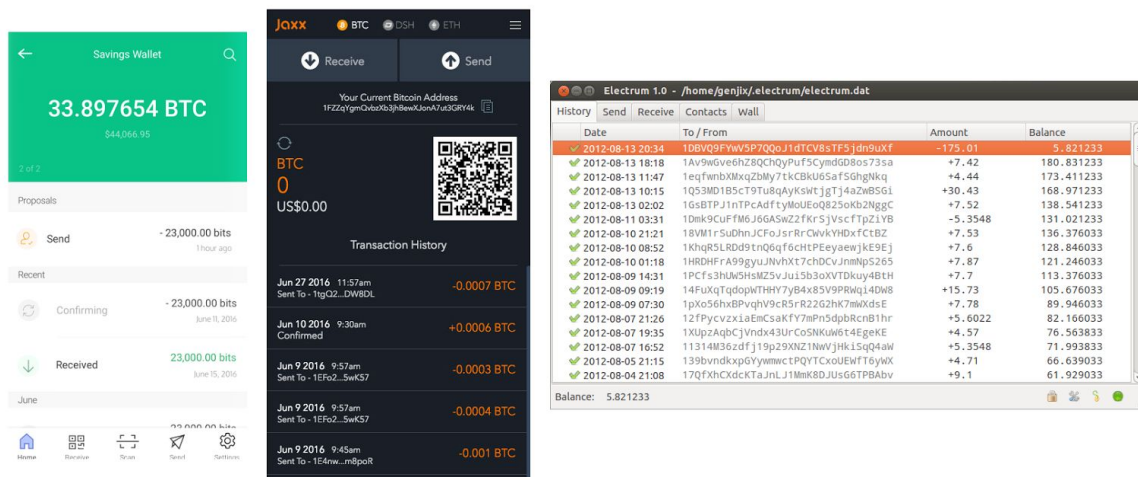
Savings Wallet

33.897654 BTC

$44,066.95

2 of 2

Proposals

Send - 23,000.00 bits
1 hour ago

Recent

Confirming - 23,000.00 bits
June 11, 2016

Received 23,000.00 bits
June 15, 2016

June

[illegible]

Home Receive Scan Send Settings

Jaxx BTC DSH ETH

Receive Send

Your Current Bitcoin Address
1FZZqYgmQvbzXb3jhBewXJonA7ut3GRY4k

BTC
0
US$0.00

Transaction History

Jun 27 2016 11:57am
Sent To - 1tgQ2...DW8DL
-0.0007 BTC

Jun 10 2016 9:30am
Confirmed
+0.0006 BTC

Jun 9 2016 9:57am
Sent To - 1EFo2...5wK57
-0.0003 BTC

Jun 9 2016 9:57am
Sent To - 1EFo2...5wK57
-0.0004 BTC

Jun 9 2016 9:45am
Sent To - 1E4nw...m8poR
-0.001 BTC

Electrum 1.0 - /home/genjix/.electrum/electrum.dat

History Send Receive Contacts Wall

| Date | To / From | Amount | Balance |
|---|---|---|---|
| 2012-08-13 20:34 | 1DBVQ9FYwV5P7QQoJ1dTCV8sTF5jdn9uXf | -175.01 | 5.821233 |
| 2012-08-13 18:18 | 1Av9wGve6hZ8QChQyPuf5CymdGD8os73sa | +7.42 | 180.831233 |
| 2012-08-13 11:47 | 1eqfwnbXMxqZbMy7tkCBkU6SafSGhgNkq | +4.44 | 173.411233 |
| 2012-08-13 10:15 | 1Q53MD1B5cT9Tu8qAyKsWtjgTj4aZwBSGi | +30.43 | 168.971233 |
| 2012-08-13 02:02 | 1GsBTPJ1nTPcAdftyMoUEoQ825oKb2NggC | +7.52 | 138.541233 |
| 2012-08-11 03:31 | 1Dmk9CuFfM6J6GASwZ2fKrSjVscfTpZiYB | -5.3548 | 131.021233 |
| 2012-08-10 21:03 | 18VM1rSuDhnJCFoJsrRrCWvkYHDxfCtBZ | +7.53 | 136.376033 |
| 2012-08-10 08:52 | 1KhqR5LRDd9tnQ6qf6cHtPEeyaewjkE9Ej | +7.6 | 128.846033 |
| 2012-08-10 01:18 | 1HRDHFrA99gyuJNvhXt7chDCvJnmNpS265 | +7.87 | 121.246033 |
| 2012-08-09 14:31 | 1PCfs3hUW5HsMZ5vJui5b3oXVTDkuy4BtH | +7.7 | 113.376033 |
| 2012-08-09 09:19 | 14FuXqTqdopWTHHY7yB4x85V9PRWqi4DW8 | +15.73 | 105.676033 |
| 2012-08-09 07:30 | 1pXo56hxBPvqhV9cR5rR22G2hK7mWXdsE | +7.78 | 89.946033 |
| 2012-08-07 21:26 | 12fPycvzxiaEmCsaKfY7mPn5dpbRcnB1hr | +5.6022 | 82.166033 |
| 2012-08-07 19:35 | 1XUpzAqbCjVndx43UrCoSNKuW6t4EgeKE | +4.57 | 76.563833 |
| 2012-08-07 16:52 | 11314M36zdfj19p29XNZ1NwVjHkiSqQ4aW | +5.3548 | 71.993833 |
| 2012-08-05 21:15 | 139bvndkxpGYywmwctPQYTCxoUEWfT6yWX | +4.71 | 66.639033 |
| 2012-08-04 21:08 | 17QfXhCXdcKTaJnLJ1MmK8DJUsG6TPBAbv | +9.1 | 61.929033 |

Balance: 5.821233